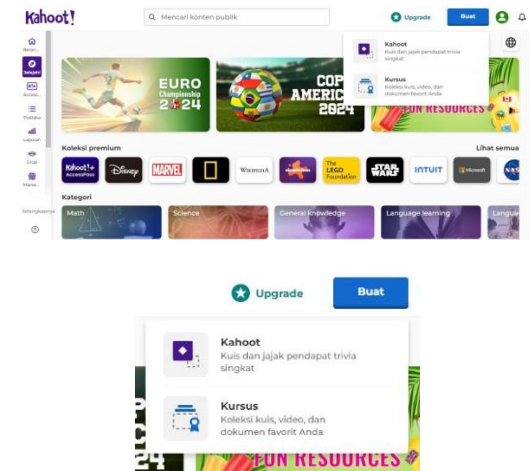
Kahoot!

Mencari konten publik

Upgrade

Buat

Kahoot
Kuis dan jajak pendapat trivia singkat

Kursus
Koleksi kuis, video, dan dokumen favorit Anda

Beran...

Jelajahi

Acara...

Pustaka

Laporan

Grup

Marke...

Selengkapnya

EURO Championship 2024

COPA AMERICA 2024

FUN RESOURCES

Koleksi premium

Lihat semua

Kahoot!+ AccessPass

Disney

MARVEL

WIKIPEDIA

The LEGO Foundation

STAR WARS

INTUIT

Microsoft

Kategori

Math

Science

General knowledge

Language learning

Langu...

Upgrade

Buat

Kahoot
Kuis dan jajak pendapat trivia singkat

Kursus
Koleksi kuis, video, dan dokumen favorit Anda

FUN RESOURCES